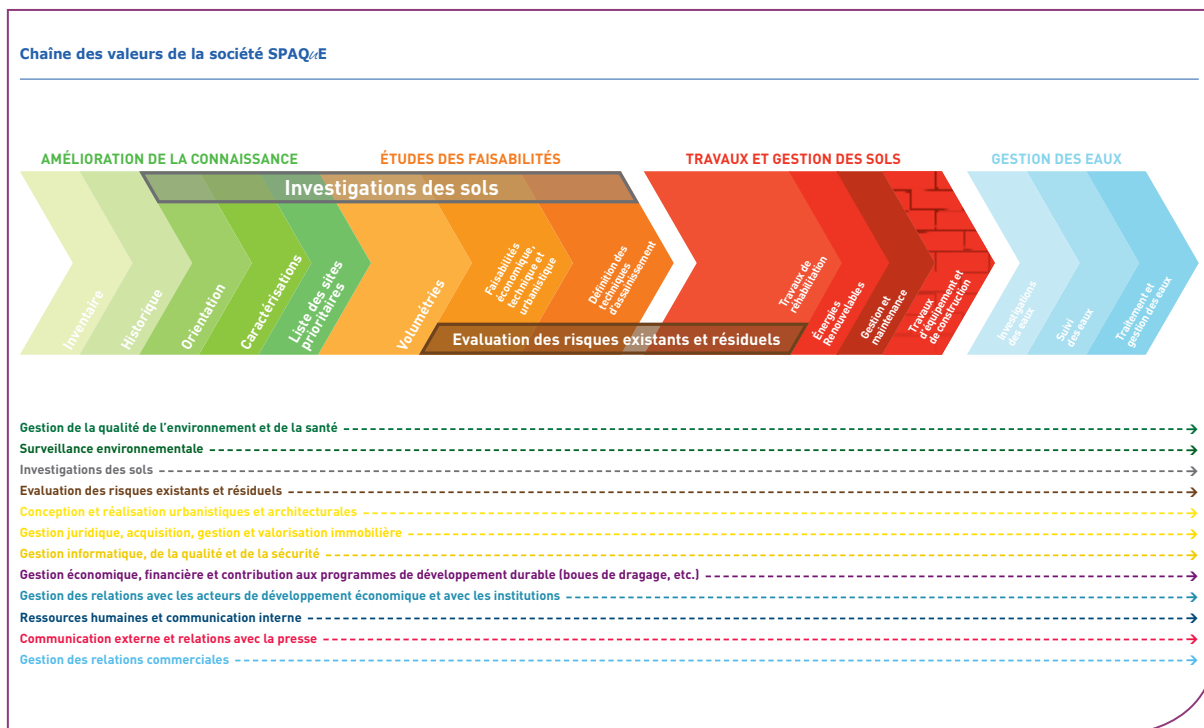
Chaîne des valeurs de la société SPAQuE

AMÉLIORATION DE LA CONNAISSANCE

ÉTUDES DES FAISABILITÉS

TRAVAUX ET GESTION DES SOLS

GESTION DES EAUX

Investigations des sols

Inventaire

Historique

Orientation

Caractérisations

Liste des sites prioritaires

Volumétries

Faisabilités économique, technique et urbanistique

Définition des techniques d'assainissement

Travaux de réhabilitation

Énergies Renouvelables

Gestion et maintenance

Travaux d'équipement et de construction

Investigations des eaux

Suivi des eaux

Traitement et gestion des eaux

Evaluation des risques existants et résiduels

Gestion de la qualité de l'environnement et de la santé

Surveillance environnementale

Investigations des sols

Evaluation des risques existants et résiduels

Conception et réalisation urbanistiques et architecturales

Gestion juridique, acquisition, gestion et valorisation immobilière

Gestion informatique, de la qualité et de la sécurité

Gestion économique, financière et contribution aux programmes de développement durable (boues de dragage, etc.)

Gestion des relations avec les acteurs de développement économique et avec les institutions

Ressources humaines et communication interne

Communication externe et relations avec la presse

Gestion des relations commerciales